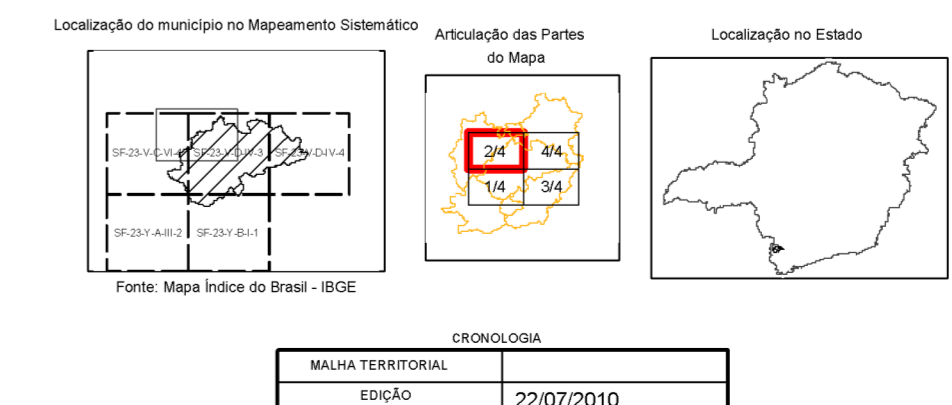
Localização do município no Mapeamento Sistemático

SF-23-V-C-VI-4
SF-23-V-D-IV-3
SF-23-V-D-IV-4
SF-23-Y-A-III-2
SF-23-Y-B-I-1

Fonte: Mapa Índice do Brasil - IBGE

Articulação das Partes do Mapa

2/4
4/4
1/4
3/4

Localização no Estado

CRONOLOGIA

| MALHA TERRITORIAL | |
|---|---|
| EDIÇÃO | 22/07/2010 |